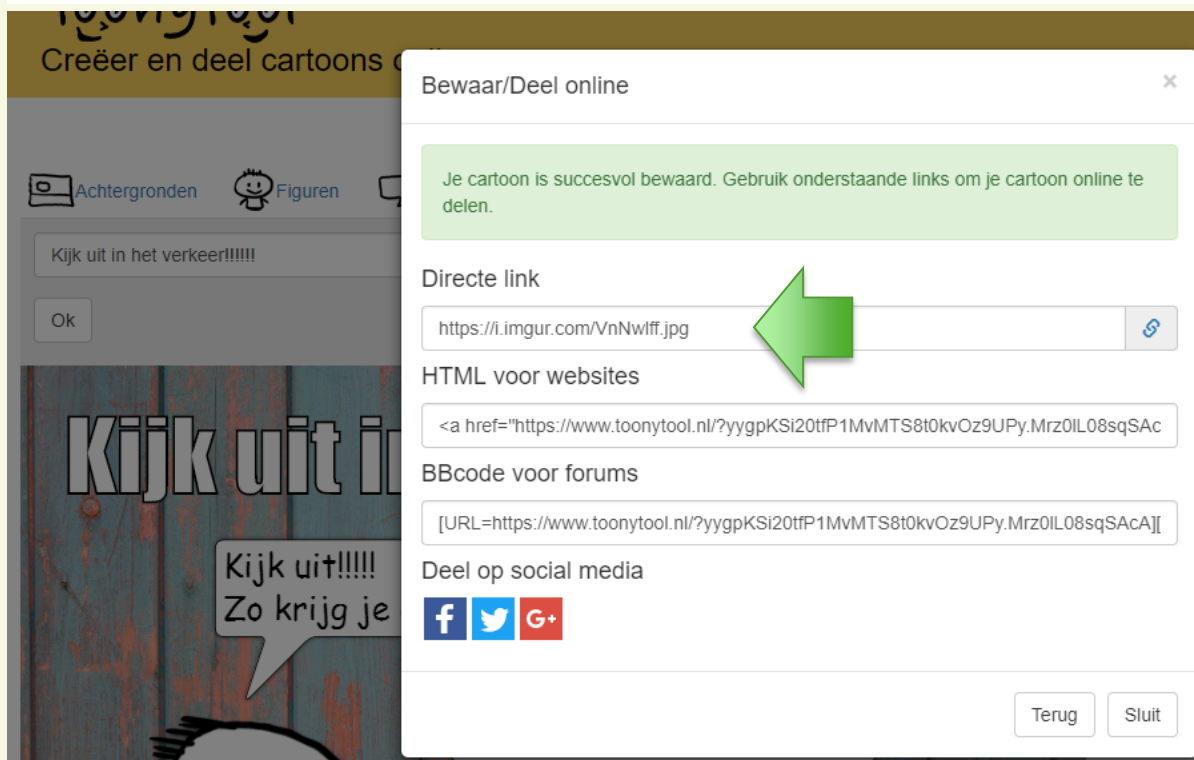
Creëer en deel cartoons o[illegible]

Achtergronden Figuren

Kijk uit in het verkeer!!!!!!

Ok

Kijk uit in

Kijk uit!!!!!
Zo krijg je

Bewaar/Deel online

×

Je cartoon is succesvol bewaard. Gebruik onderstaande links om je cartoon online te delen.

Directe link

https://i.imgur.com/VnNwlff.jpg

HTML voor websites

<a href="https://www.toonytool.nl/?yygpKSi20tfP1MvMTS8t0kvOz9UPy.Mrz0lL08sqSAc

BBcode voor forums

[URL=https://www.toonytool.nl/?yygpKSi20tfP1MvMTS8t0kvOz9UPy.Mrz0lL08sqSAcA][

Deel op social media

G+

Terug

Sluit